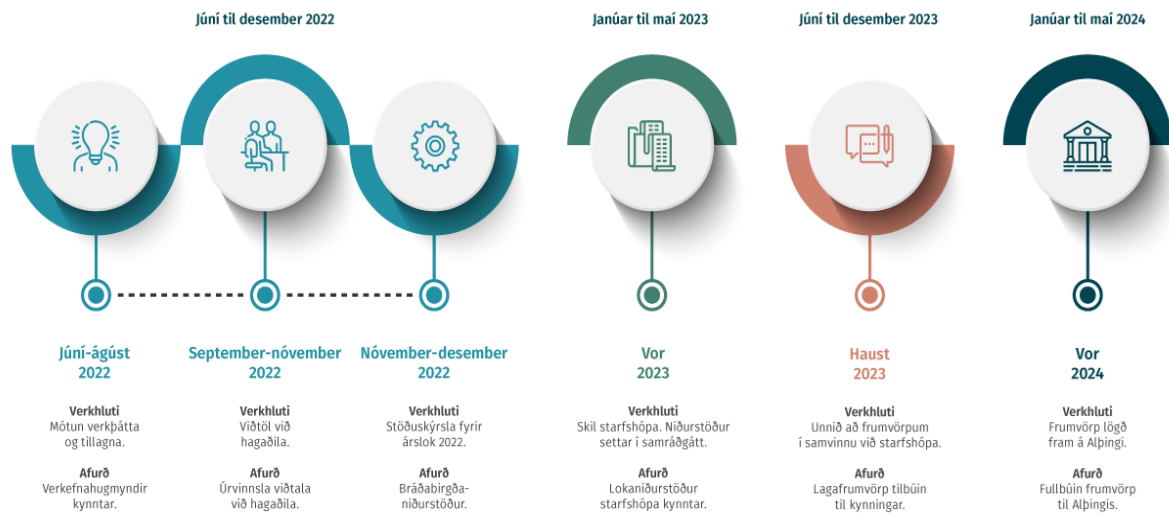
Júní til desember 2022

Janúar til maí 2023

Júní til desember 2023

Janúar til maí 2024

Júní-ágúst 2022

Verkhluti
Mótun verkþátta og tillagna.

Afurð
Verkefnahugmyndir kynntar.

September-nóvember 2022

Verkhluti
Viðtöl við hagaðila.

Afurð
Úrvinnsla viðtala við hagaðila.

Nóvember-desember 2022

Verkhluti
Stöðuskýrsla fyrir árslok 2022.

Afurð
Bráðabirgðaniðurstöður.

Vor 2023

Verkhluti
Skil starfshópa. Niðurstöður settar í samráðgátt.

Afurð
Lokaniðurstöður starfshópa kynntar.

Haust 2023

Verkhluti
Unnið að frumvörpum í samvinnu við starfshópa.

Afurð
Lagafrumvörp tilbúin til kynningar.

Vor 2024

Verkhluti
Frumvörp lögð fram á Alþingi.

Afurð
Fullbúin frumvörp til Alþingis.